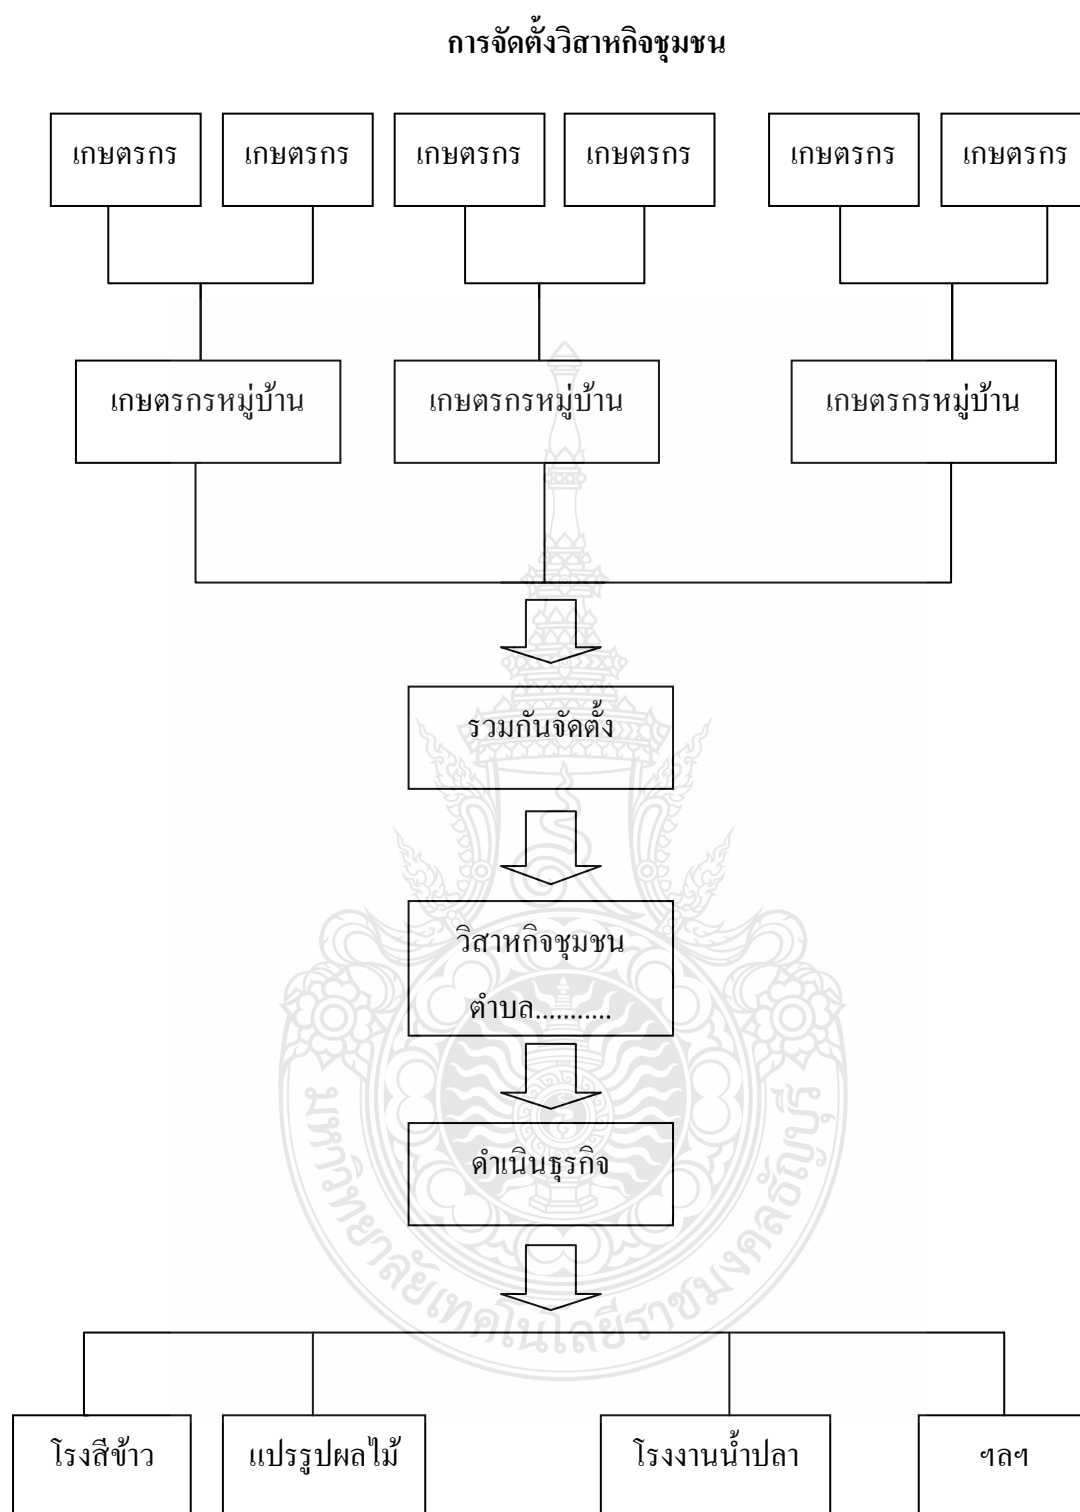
การจัดตั้งวิสาหกิจชุมชน

เกษตรกร

เกษตรกร

เกษตรกร

เกษตรกร

เกษตรกร

เกษตรกร

เกษตรกรหมู่บ้าน

เกษตรกรหมู่บ้าน

เกษตรกรหมู่บ้าน

รวมกันจัดตั้ง

วิสาหกิจชุมชน ตำบล...........

ดำเนินธุรกิจ

โรงสีข้าว

แปรรูปผลไม้

โรงงานน้ำปลา

ฯลฯ

มหาวิทยาลัยเทคโนโลยีราชมงคลธัญบุรี